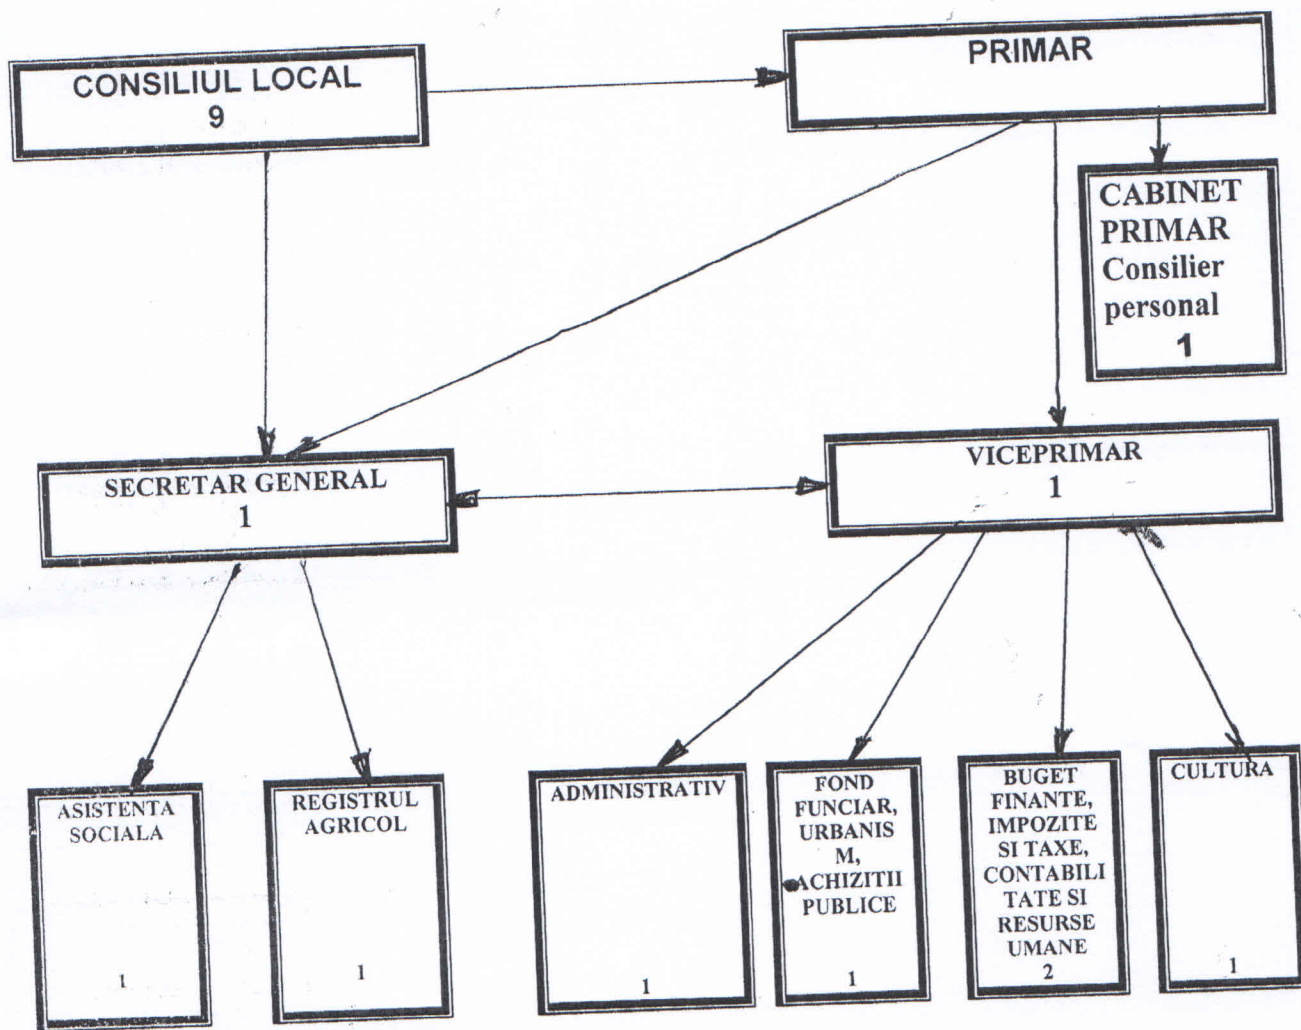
CONSILIUL LOCAL
9

PRIMAR

CABINET PRIMAR
Consilier personal
1

SECRETAR GENERAL
1

VICEPRIMAR
1

ASISTENTA SOCIALA
1

REGISTRUL AGRICOL
1

ADMINISTRATIV
1

FOND FUNCIAR, URBANISM, ACHIZITII PUBLICE
1

BUGET FINANTE, IMPOZITE SI TAXE, CONTABILITATE SI RESURSE UMANE
2

CULTURA
1